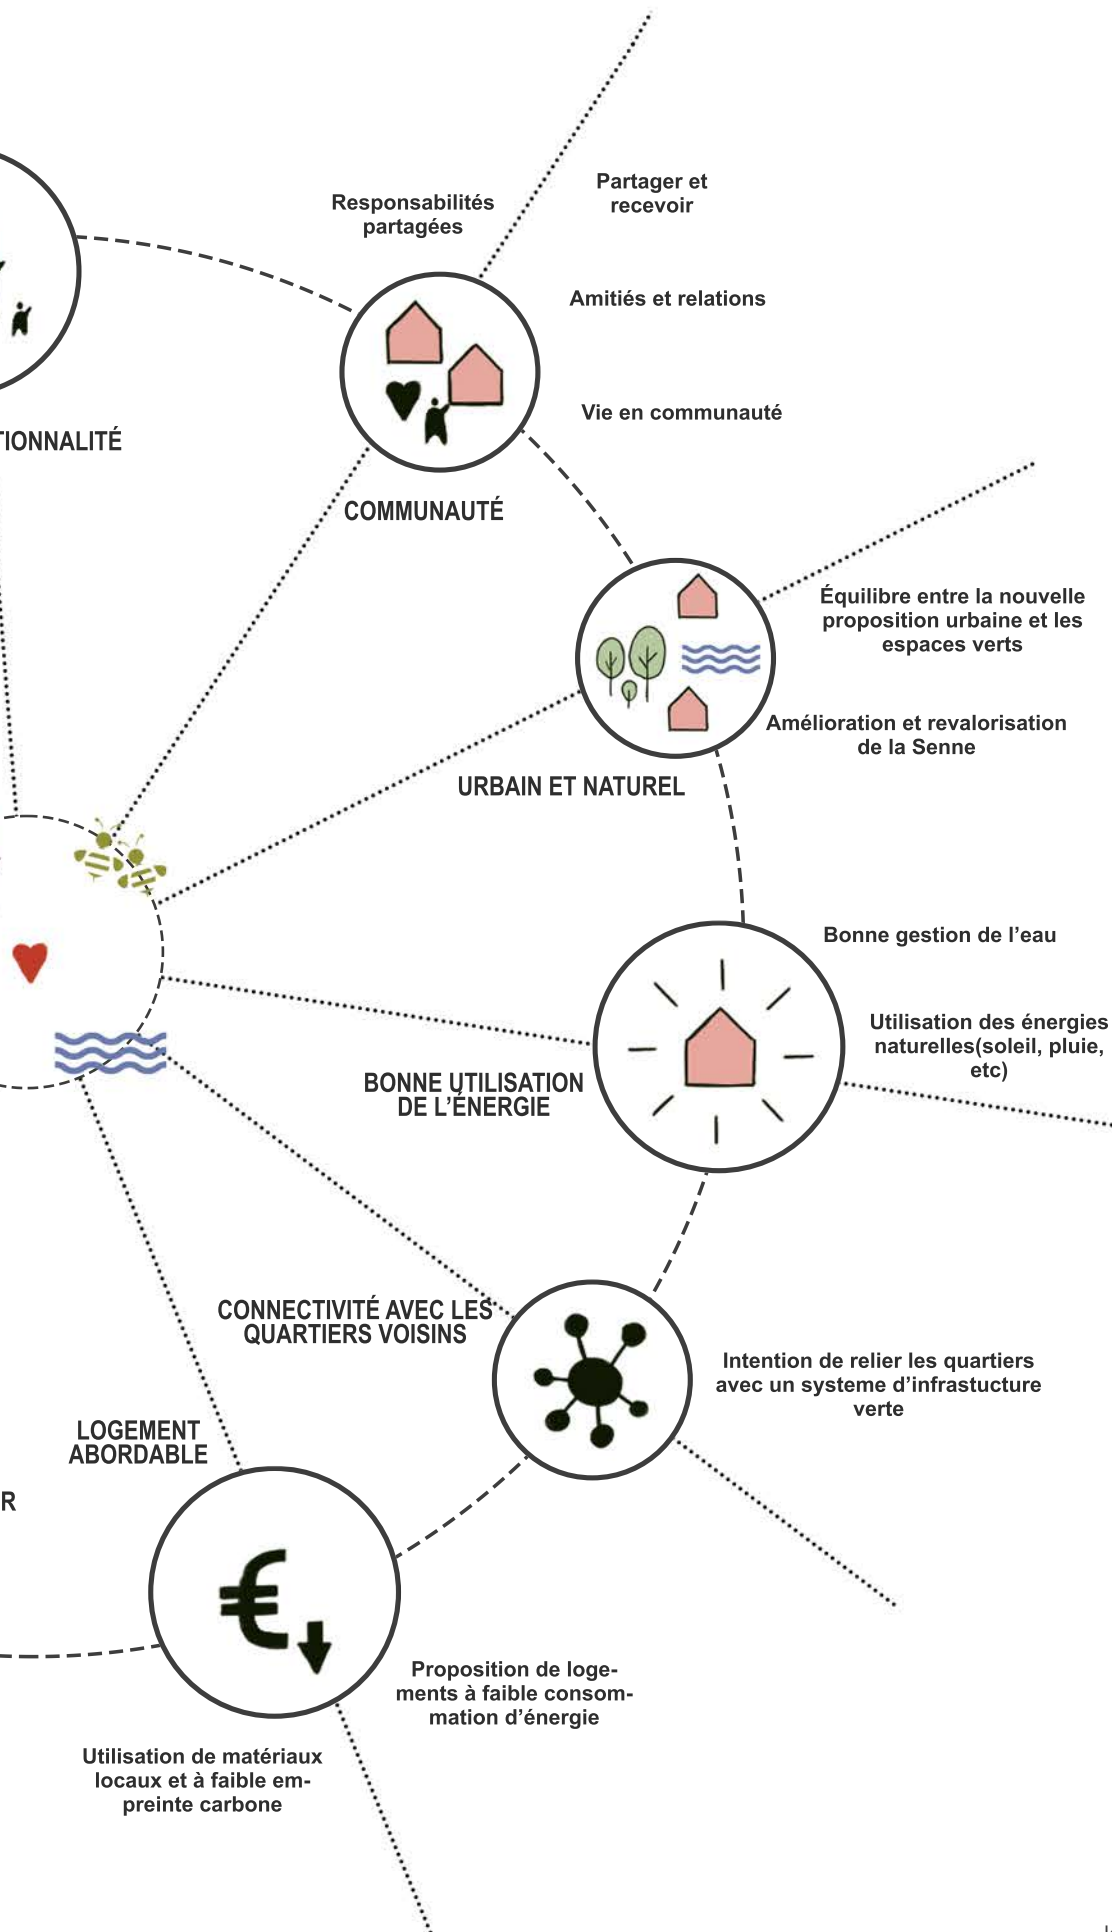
Responsabilités partagées

Partager et recevoir

Amitiés et relations

Vie en communauté

TIONNALITÉ

COMMUNAUTÉ

Équilibre entre la nouvelle proposition urbaine et les espaces verts

Amélioration et revalorisation de la Senne

URBAIN ET NATUREL

Bonne gestion de l'eau

Utilisation des énergies naturelles(soleil, pluie, etc)

BONNE UTILISATION DE L'ÉNERGIE

CONNECTIVITÉ AVEC LES QUARTIERS VOISINS

Intention de relier les quartiers avec un systeme d'infrastucture verte

LOGEMENT ABORDABLE

R

Proposition de logements à faible consommation d'énergie

Utilisation de matériaux locaux et à faible empreinte carbone